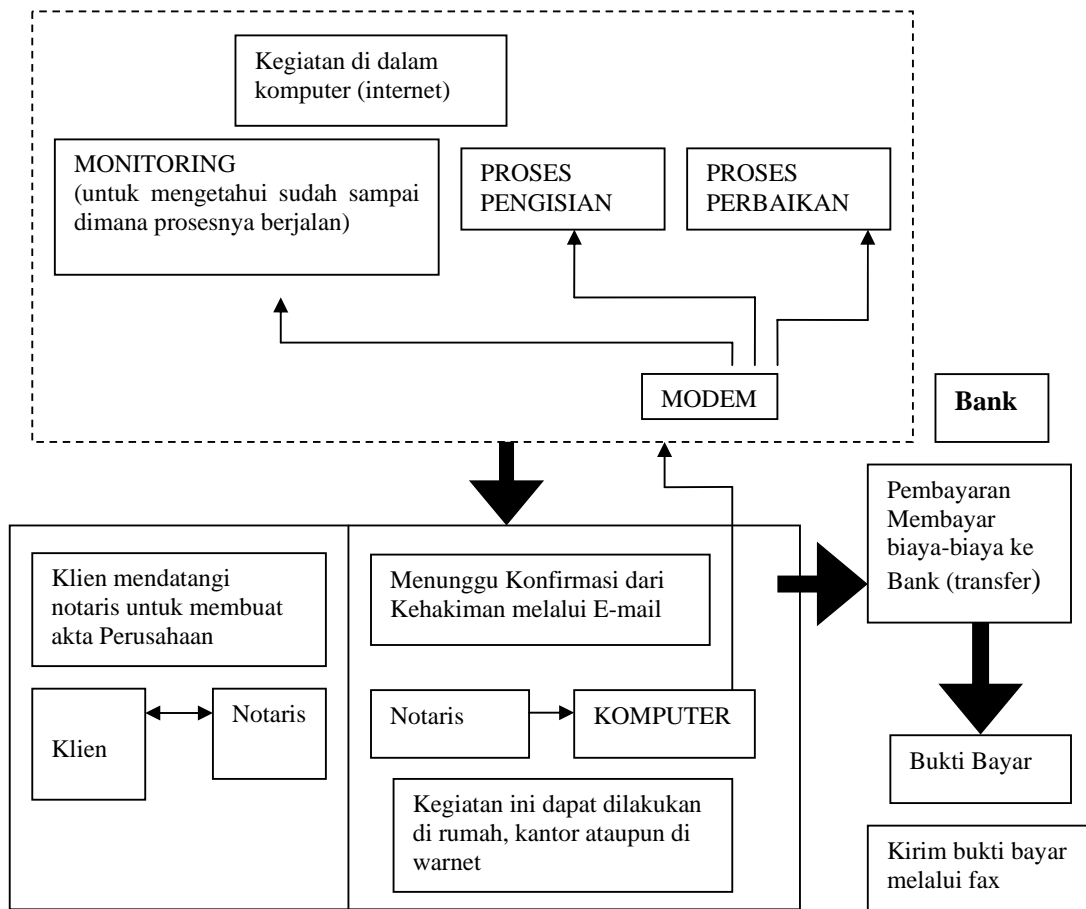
Kegiatan di dalam komputer (internet)

MONITORING
(untuk mengetahui sudah sampai dimana prosesnya berjalan)

PROSES PENGISIAN

PROSES PERBAIKAN

MODEM

Bank

Pembayaran Membayar biaya-biaya ke Bank (transfer)

Klien mendatangi notaris untuk membuat akta Perusahaan

Klien

Notaris

Menunggu Konfirmasi dari Kehakiman melalui E-mail

Notaris

KOMPUTER

Kegiatan ini dapat dilakukan di rumah, kantor ataupun di warnet

Bukti Bayar

Kirim bukti bayar melalui fax